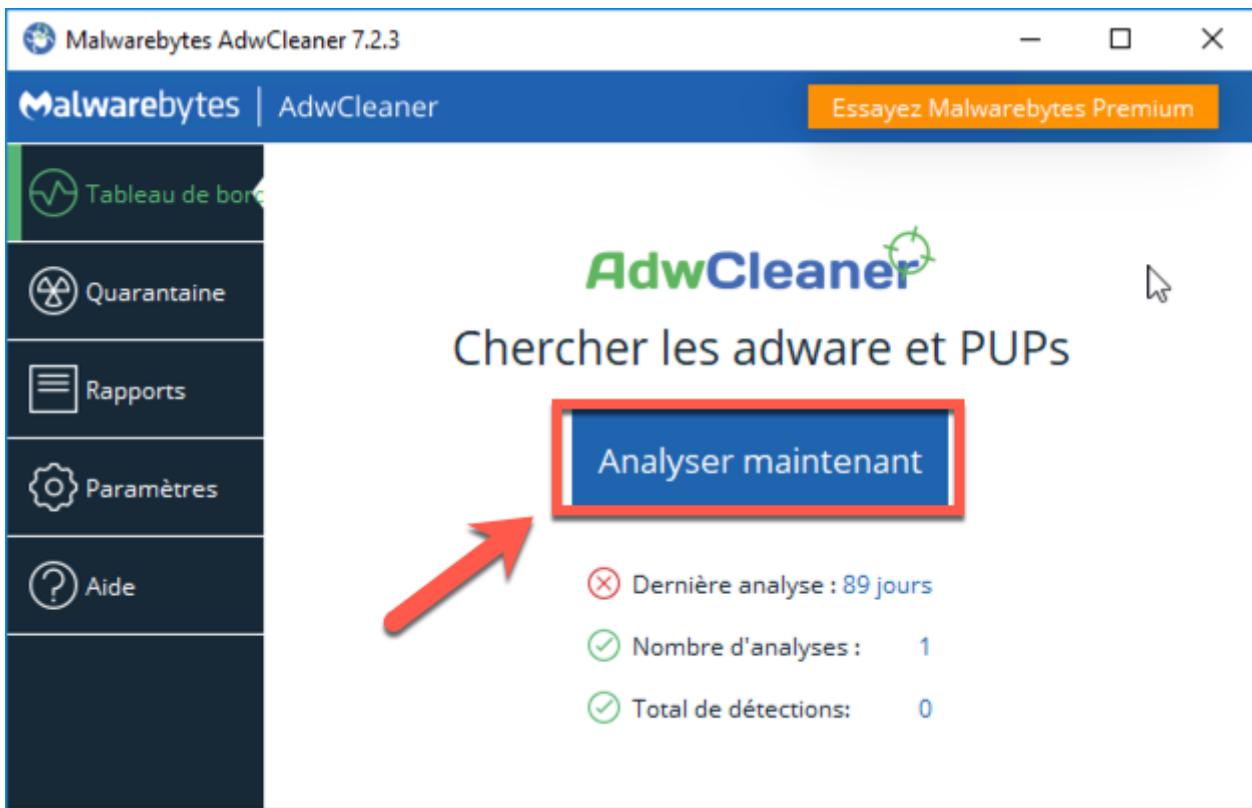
Malwarebytes AdwCleaner 7.2.3

Malwarebytes | AdwCleaner

Essayez Malwarebytes Premium

Tableau de bor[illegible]

Quarantaine

Rapports

Paramètres

Aide

AdwCleaner

Chercher les adware et PUPs

Analyser maintenant

Dernière analyse : 89 jours

Nombre d'analyses : 1

Total de détections: 0